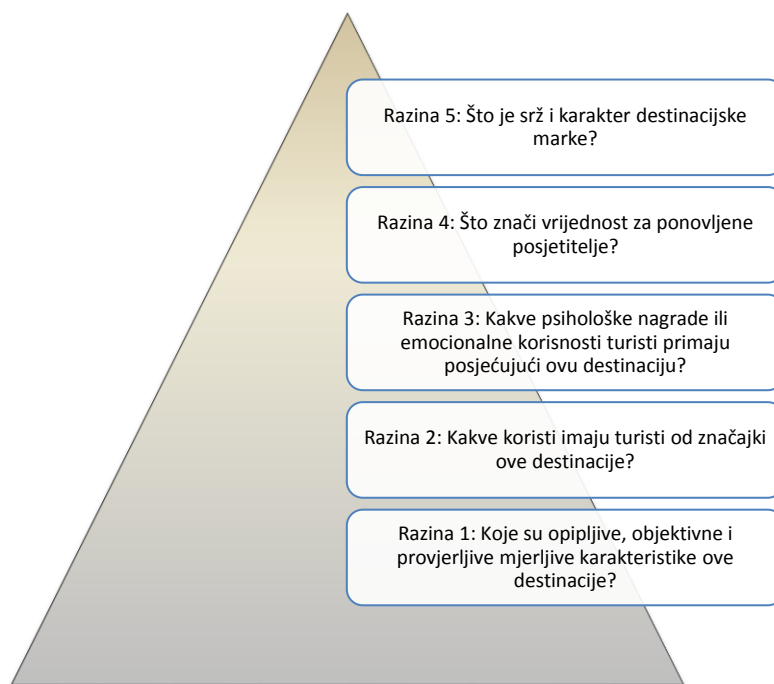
Razina 5: Što je srž i karakter destinacijske marke?

Razina 4: Što znači vrijednost za ponovljene posjetitelje?

Razina 3: Kakve psihološke nagrade ili emocionalne korisnosti turisti primaju posjećujući ovu destinaciju?

Razina 2: Kakve koristi imaju turisti od značajki ove destinacije?

Razina 1: Koje su opipljive, objektivne i provjerljive mjerljive karakteristike ove destinacije?